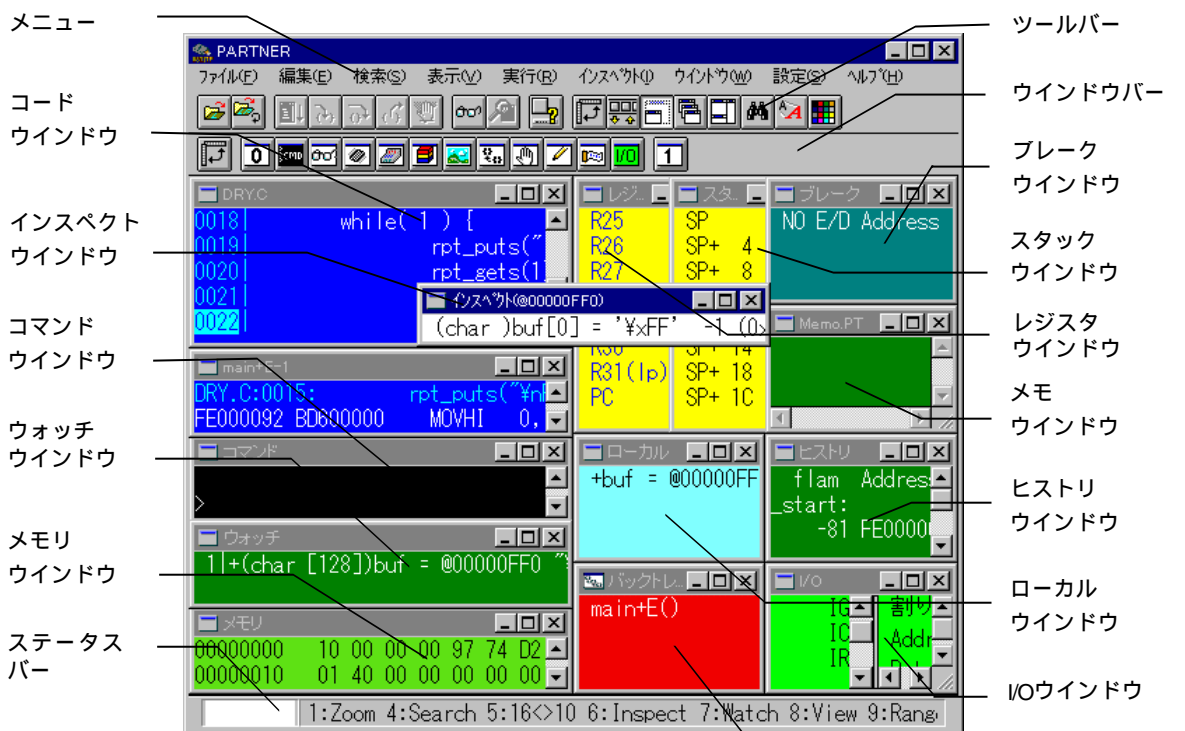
メニュー

コード
ウインドウ

インスペクト
ウインドウ

コマンド
ウインドウ

ウォッチ
ウインドウ

メモリ
ウインドウ

ステータス
バー

ツールバー

ウインドウバー

ブレーク
ウインドウ

スタック
ウインドウ

レジスタ
ウインドウ

メモ
ウインドウ

ヒストリ
ウインドウ

ローカル
ウインドウ

I/Oウインドウ

PARTNER

ファイル(F) 編集(E) 検索(S) 表示(V) 実行(R) インスペクト(I) ウインドウ(W) 設定(S) ヘルプ(H)

0 CMD I/O 1

DRY.C
0018| while( 1 ) {
0019| rpt_puts("
0020| rpt_gets(1
0021|
0022|

レジ...
R25
R26
R27
R30
R31(lp)
PC

スタ...
SP
SP+ 4
SP+ 8
SP+ 14
SP+ 18
SP+ 1C

ブレーク
NO E/D Address

インスペクト(@00000FF0)
(char )buf[0] = '¥xFF' -1 (0x

Memo.PT

main+E-1
DRY.C:0015: rpt_puts("¥n
FE000092 BD600000 MOVHI 0,

コマンド
>

ローカル
+buf = @00000FF

ヒストリ
flam Address
_start:
-81 FE0000

ウォッチ
1|+(char [128])buf = @00000FF0 "

バックトレ...
main+E()

I/O
IG
IC
IR
割り
Addr

メモリ
00000000 10 00 00 00 97 74 D2
00000010 01 40 00 00 00 00 00

1:Zoom 4:Search 5:16<>10 6:Inspect 7:Watch 8:View 9:Rang